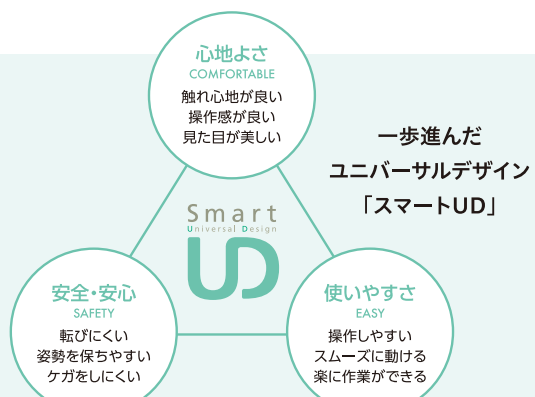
心地よさ
COMFORTABLE
触れ心地が良い
操作感が良い
見た目が美しい

一歩進んだ
ユニバーサルデザイン
「スマートUD」

Smart
Universal Design
UD

安全・安心
SAFETY
転びにくい
姿勢を保ちやすい
ケガをしにくい

使いやすさ
EASY
操作しやすい
スムーズに動ける
楽に作業ができる